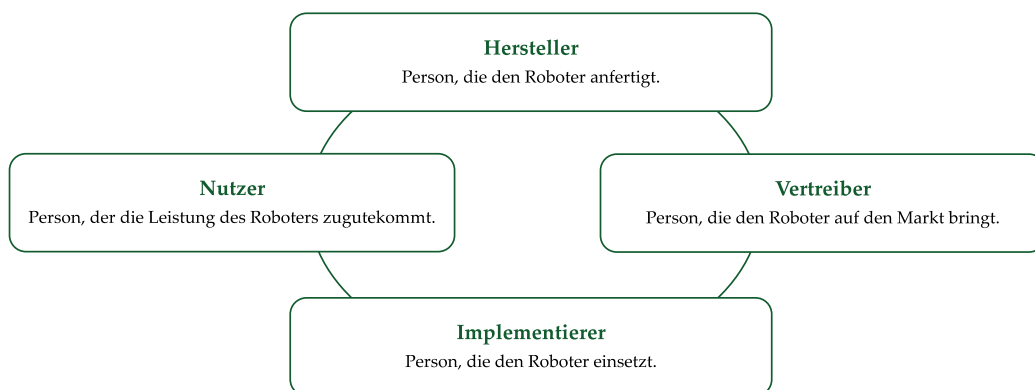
Hersteller
Person, die den Roboter anfertigt.

Nutzer
Person, der die Leistung des Roboters zugutekommt.

Vertreiber
Person, die den Roboter auf den Markt bringt.

Implementierer
Person, die den Roboter einsetzt.